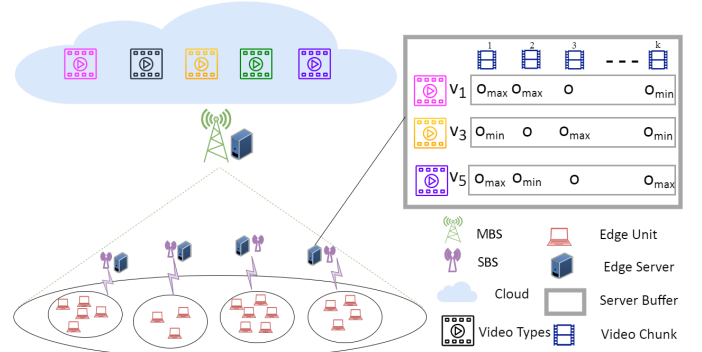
1 2 3 k

$V_1$ $O_{max}$ $O_{max}$ $O$ $O_{min}$

$V_3$ $O_{min}$ $O$ $O_{max}$ $O_{min}$

$V_5$ $O_{max}$ $O_{min}$ $O$ $O_{max}$

MBS

Edge Unit

SBS

Edge Server

Cloud

Server Buffer

Video Types

Video Chunk